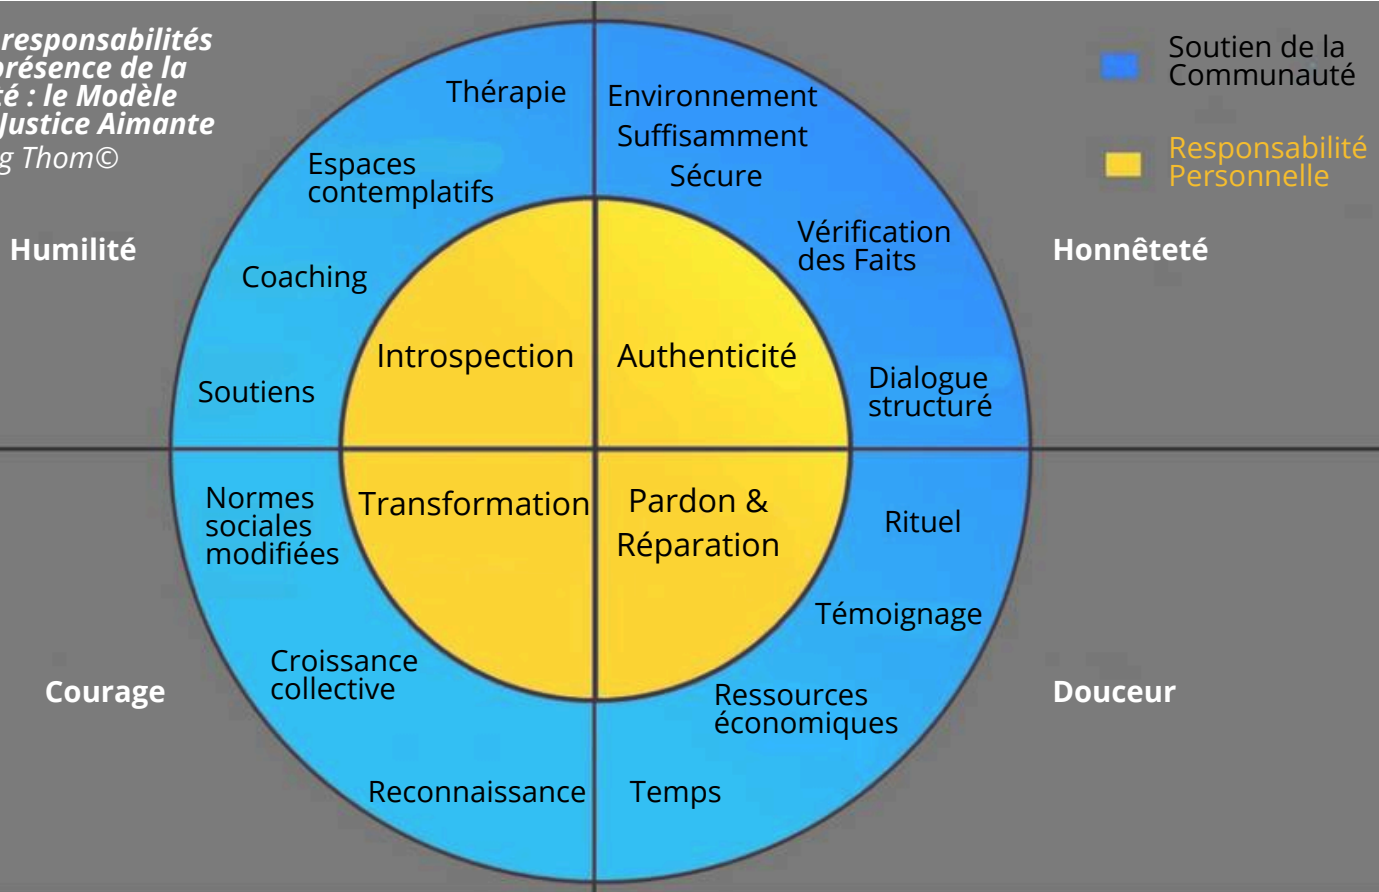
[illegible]responsabilités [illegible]présence de la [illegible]té : le Modèle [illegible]Justice Aimante
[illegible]g Thom©

Soutien de la Communauté

Responsabilité Personnelle

Humilité

Honnêteté

Courage

Douceur

Thérapie

Espaces contemplatifs

Coaching

Soutiens

Environnement Suffisamment Sécure

Vérification des Faits

Dialogue structuré

Introspection

Authenticité

Transformation

Pardon & Réparation

Normes sociales modifiées

Croissance collective

Reconnaissance

Rituel

Témoignage

Ressources économiques

Temps